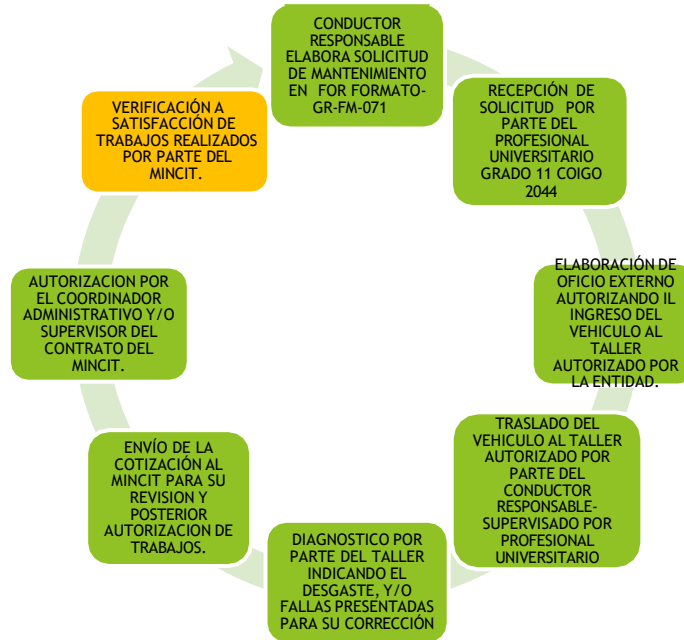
CONDUCTOR RESPONSABLE ELABORA SOLICITUD DE MANTENIMIENTO EN FOR FORMATO-GR-FM-071

RECEPCIÓN DE SOLICITUD POR PARTE DEL PROFESIONAL UNIVERSITARIO GRADO 11 COIGO 2044

ELABORACIÓN DE OFICIO EXTERNO AUTORIZANDO IL INGRESO DEL VEHICULO AL TALLER AUTORIZADO POR LA ENTIDAD.

TRASLADO DEL VEHICULO AL TALLER AUTORIZADO POR PARTE DEL CONDUCTOR RESPONSABLE-SUPERVISADO POR PROFESIONAL UNIVERSITARIO

DIAGNOSTICO POR PARTE DEL TALLER INDICANDO EL DESGASTE, Y/O FALLAS PRESENTADAS PARA SU CORRECCIÓN

ENVÍO DE LA COTIZACIÓN AL MINCIT PARA SU REVISION Y POSTERIOR AUTORIZACION DE TRABAJOS.

AUTORIZACION POR EL COORDINADOR ADMINISTRATIVO Y/O SUPERVISOR DEL CONTRATO DEL MINCIT.

VERIFICACIÓN A SATISFACCIÓN DE TRABAJOS REALIZADOS POR PARTE DEL MINCIT.